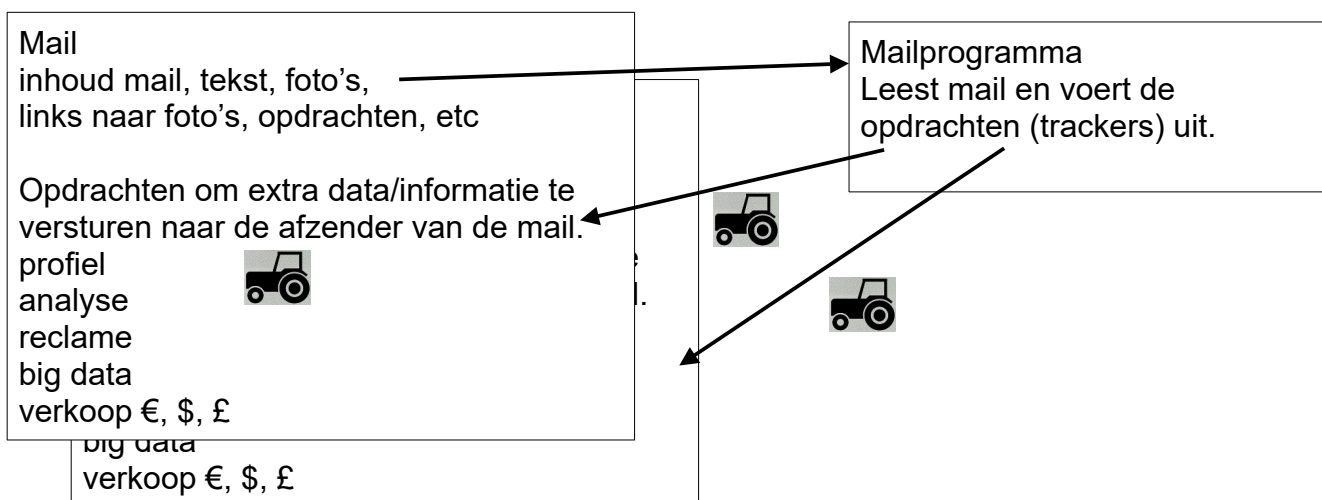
Mail
inhoud mail, tekst, foto's, links naar foto's, opdrachten, etc

Opdrachten om extra data/informatie te versturen naar de afzender van de mail.
profiel
analyse
reclame
big data
verkoop €, $, £

big data
verkoop €, $, £

Mailprogramma
Leest mail en voert de opdrachten (trackers) uit.